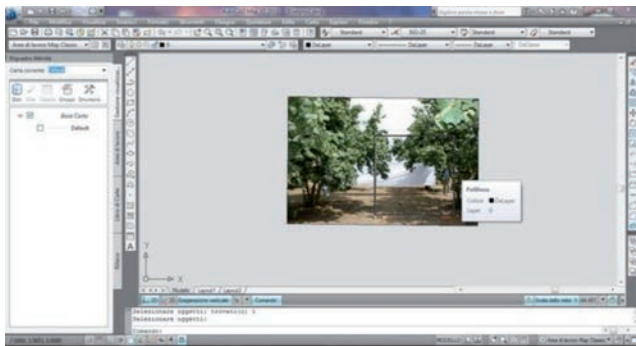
Area di lavoro Map Classic
Standard
ISO-25
Standard
Standard
DaLayer
DaLayer
DaLayer
DaColore
Riquadro Attività
Carta corrente
Dati
Vista
Stile
Gruppi
Strumenti
Aree Carta
Default
Polilinea
Colore
DaLayer
Layer
0
Y
X
Modello
Layout1
Layout2
Selezionare oggetti: trovato(i) 1
Selezionare oggetti:
Comando:
Area di lavoro Map Classic